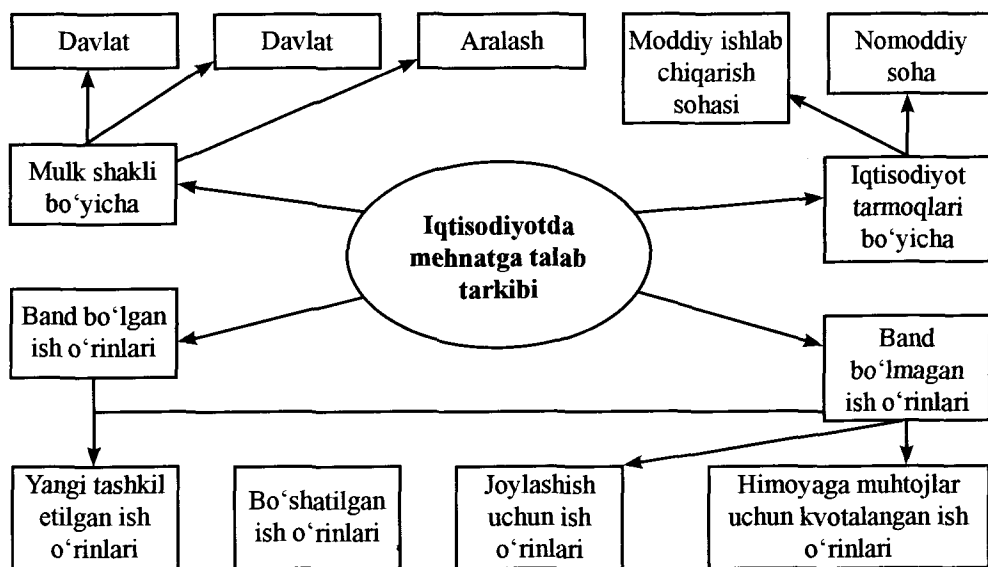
Davlat

Davlat

Aralash

Moddiy ishlab chiqarish sohasi

Nomoddiy soha

Mulk shakli bo'yicha

Iqtisodiyotda mehnatga talab tarkibi

Iqtisodiyot tarmoqlari bo'yicha

Band bo'lgan ish o'rinlari

Band bo'lmagan ish o'rinlari

Yangi tashkil etilgan ish o'rinlari

Bo'shatilgan ish o'rinlari

Joylashish uchun ish o'rinlari

Himoyaga muhtojlar uchun kvotalangan ish o'rinlari